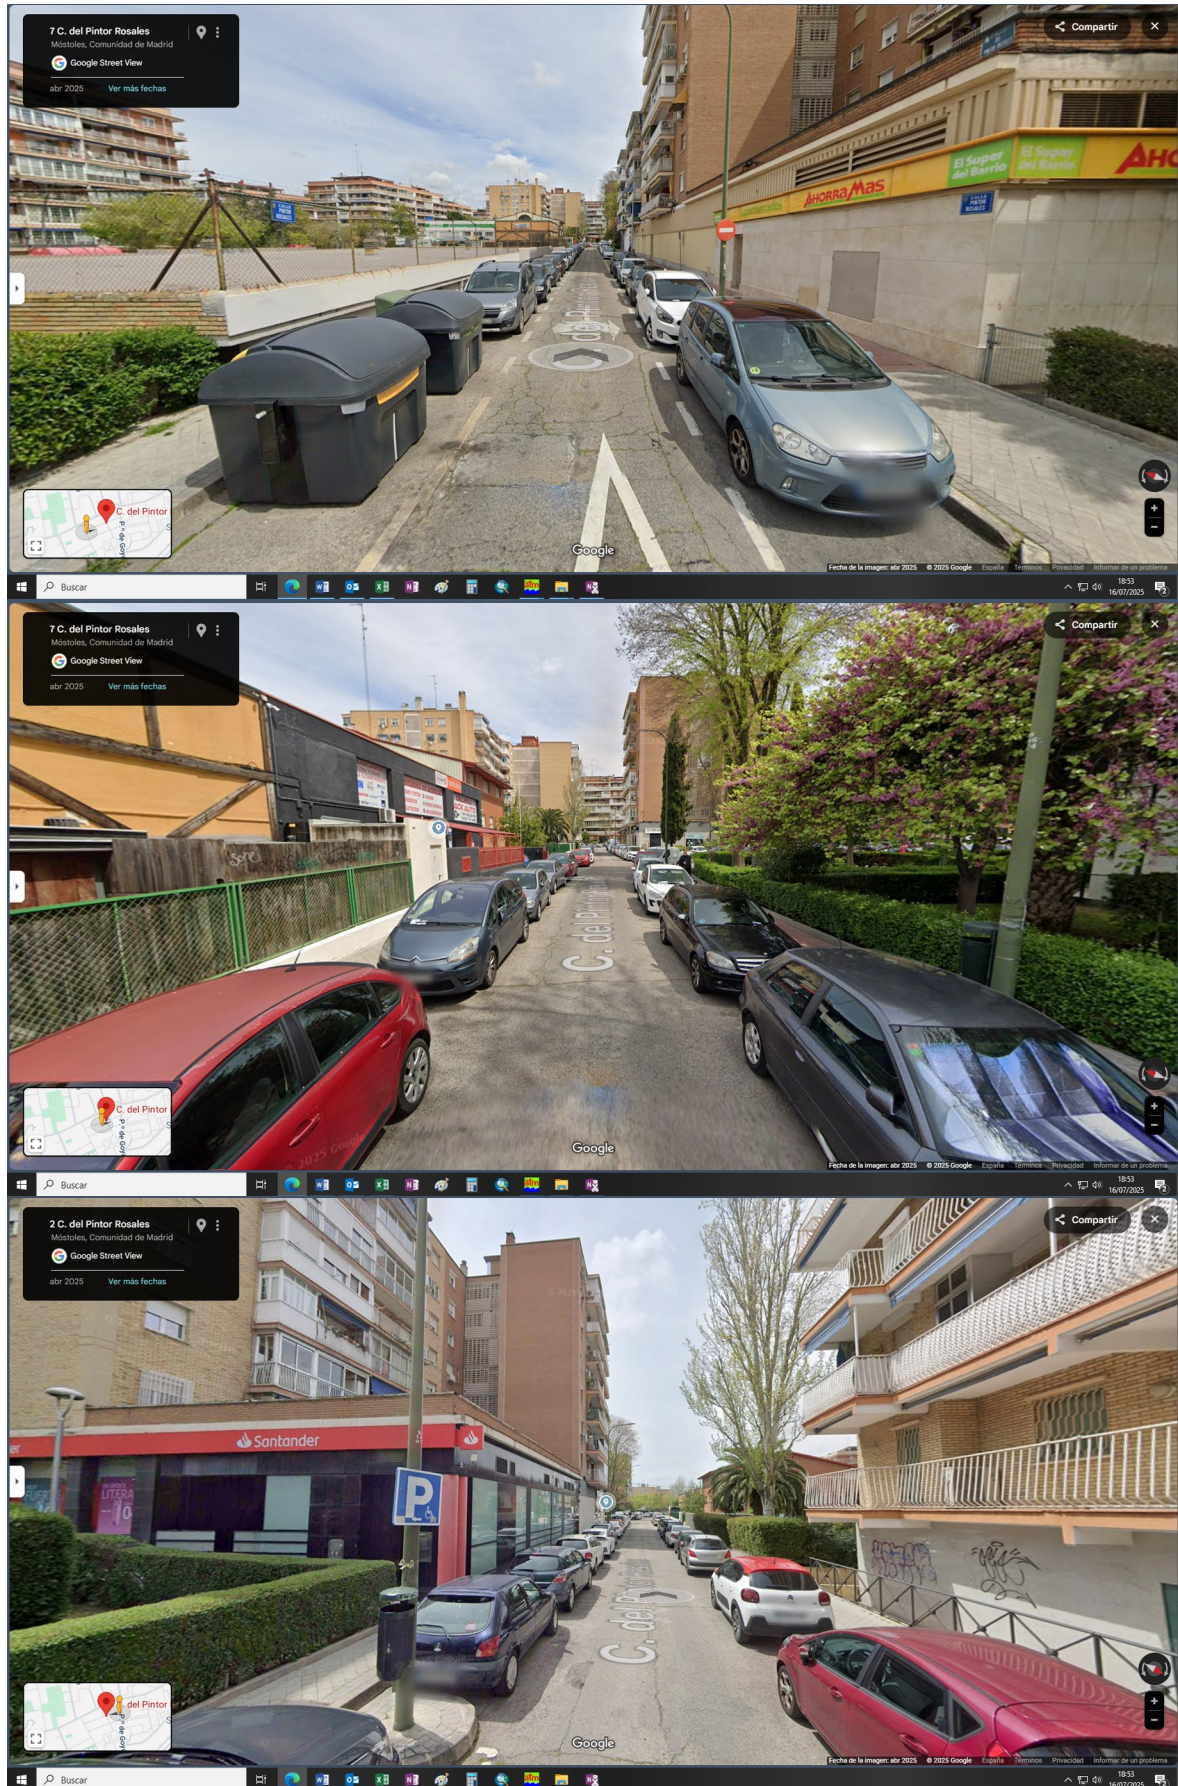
7 C. del Pintor Rosales
Móstoles, Comunidad de Madrid
Google Street View
abr 2025 Ver más fechas

Compartir

El Super del Barrio
AHORRA MAS
AHO

C. del Pintor
P.º de Goya

Google
Fecha de la imagen: abr 2025 © 2025 Google España Términos Privacidad Informar de un problema

Buscar
18:53
16/07/2025

7 C. del Pintor Rosales
Móstoles, Comunidad de Madrid
Google Street View
abr 2025 Ver más fechas

Compartir

C. del Pintor

C. del Pintor
P.º de Goya

Google
Fecha de la imagen: abr 2025 © 2025 Google España Términos Privacidad Informar de un problema

Buscar
18:53
16/07/2025

2 C. del Pintor Rosales
Móstoles, Comunidad de Madrid
Google Street View
abr 2025 Ver más fechas

Compartir

Santander

C. del Pintor
P.º de Goya

Google
Fecha de la imagen: abr 2025 © 2025 Google España Términos Privacidad Informar de un problema

Buscar
18:53